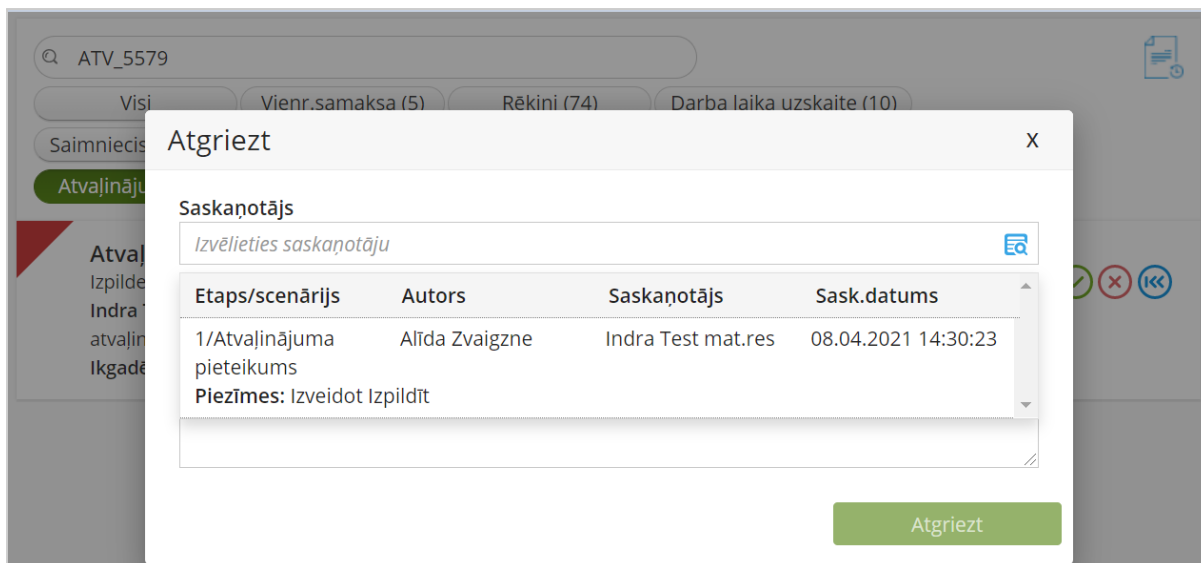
ATV_5579

Visi
Vienr.samaksa (5)
Rēķini (74)
Darba laika uzskaite (10)
Saimniecis
Atvaļināju

Atvaļ
Izpilde
Indra T
atvaļin
Ikgadē

Atgriezt
x

Saskaņotājs
Izvēlieties saskaņotāju

| Etaps/scenārijs | Autors | Saskaņotājs | Sask.datums |
|---|---|---|---|
| 1/Atvaļinājuma pieteikums | Alīda Zvaigzne | Indra Test mat.res | 08.04.2021 14:30:23 |

Piezīmes: Izveidot Izpildīt

Atgriezt